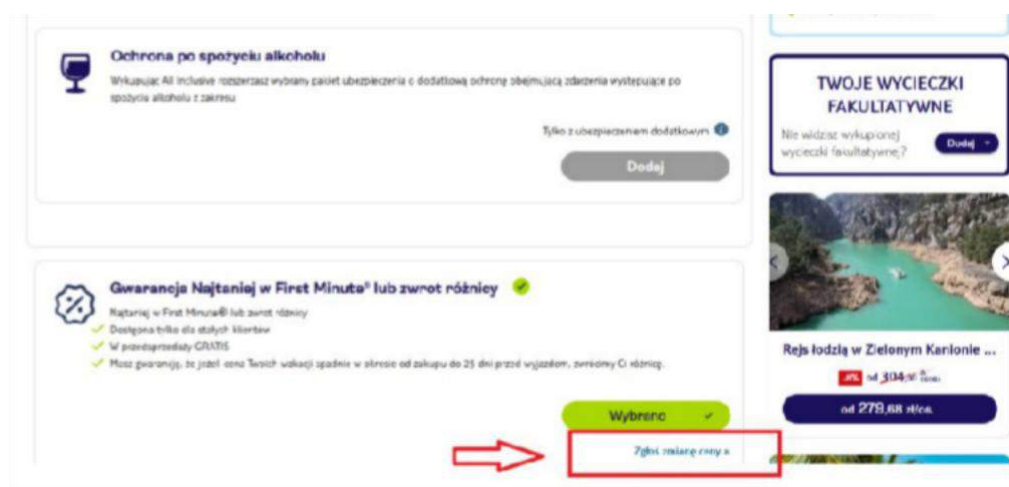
Ochrona po spożyciu alkoholu

Wykupując All inclusive rozszerzasz wybrany pakiet ubezpieczenia o dodatkową ochronę obejmującą zdarzenia występujące po spożyciu alkoholu z zakresu

Tylko z ubezpieczeniem dodatkowym

Dodaj

TWOJE WYCIECZKI FAKULTATYWNE

Nie widzisz wykupionej wycieczki fakultatywnej?

Dodaj

Gwarancja Najtaniej w First Minute® lub zwrot różnicy

Najtaniej w First Minute® lub zwrot różnicy
Dostępna tylko dla stałych klientów
W przedsprzedaży GRATIS
Masz gwarancję, że jeżeli cena Twoich wakacji spadnie w okresie od zakupu do 25 dni przed wyjazdem, zwrócimy Ci różnicę.

Wybrano

Zgłoś zmianę ceny »

Rejs łodzią w Zielonym Kanionie ...

od 304,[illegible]

od 279,68 zł/os.